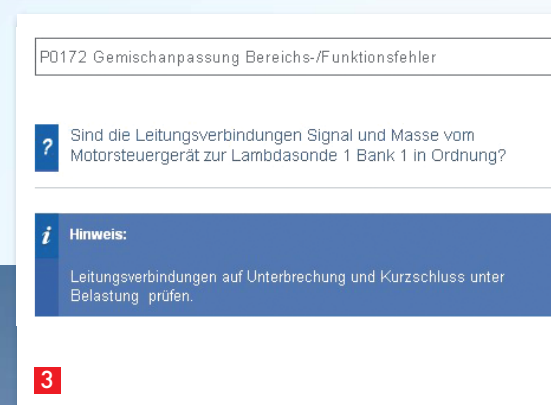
P0172 Gemischanpassung Bereichs-/Funktionsfehler

?

Sind die Leitungsverbindungen Signal und Masse vom Motorsteuergerät zur Lambdasonde 1 Bank 1 in Ordnung?

i

Hinweis:

Leitungsverbindungen auf Unterbrechung und Kurzschluss unter Belastung prüfen.

3